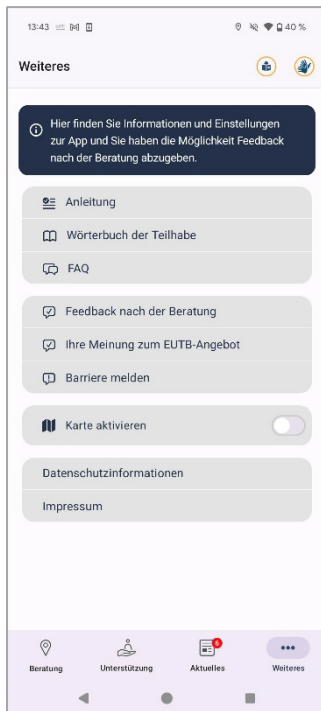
13:43

40 %

Weiteres

Hier finden Sie Informationen und Einstellungen zur App und Sie haben die Möglichkeit Feedback nach der Beratung abzugeben.

Anleitung

Wörterbuch der Teilhabe

FAQ

Feedback nach der Beratung

Ihre Meinung zum EUTB-Angebot

Barriere melden

Karte aktivieren

Datenschutzinformationen

Impressum

Beratung

Unterstützung

6

Aktuelles

Weiteres